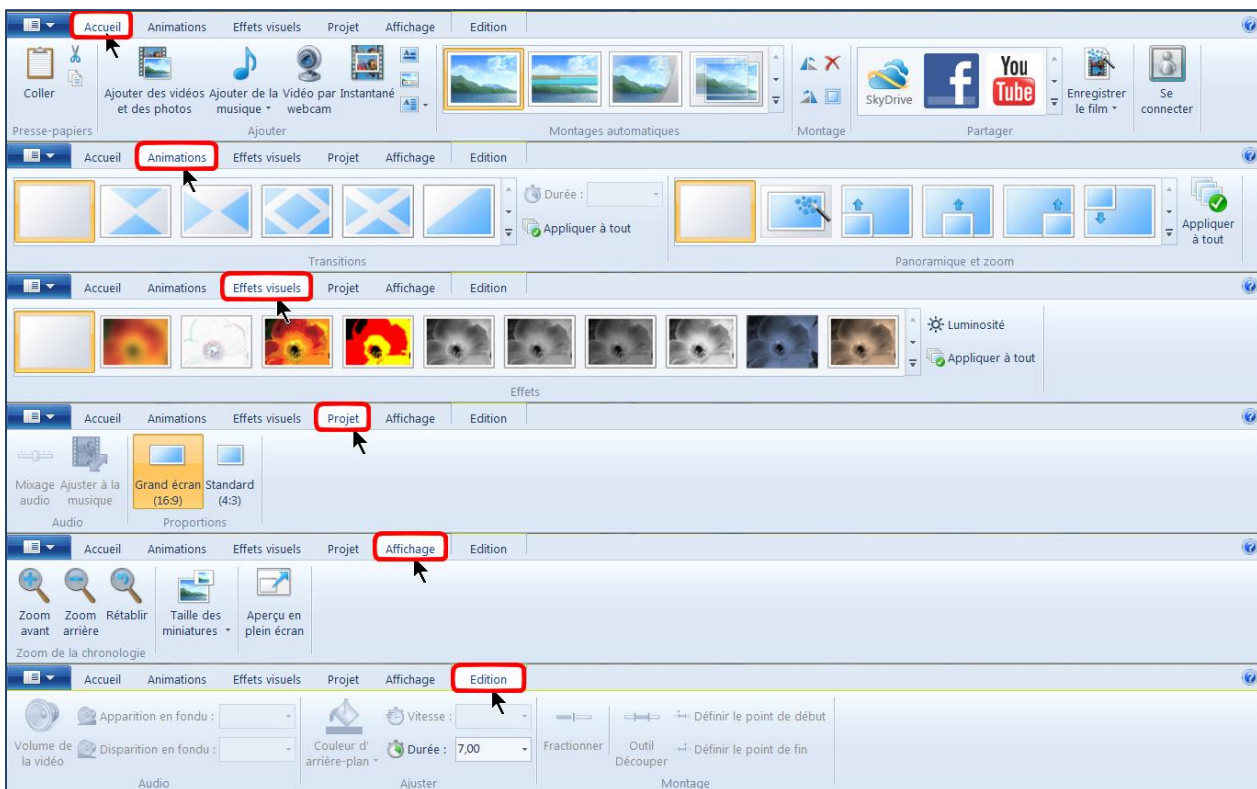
Accueil Animations Effets visuels Projet Affichage Edition

Coller
Presse-papiers
Ajouter des vidéos et des photos
Ajouter de la musique
Vidéo par webcam
Instantané
Ajouter
Montages automatiques
Montage
SkyDrive
You Tube
Partager
Enregistrer le film
Se connecter

Accueil Animations Effets visuels Projet Affichage Edition

Durée :
Appliquer à tout
Transitions
Panoramique et zoom
Appliquer à tout

Accueil Animations Effets visuels Projet Affichage Edition

Luminosité
Appliquer à tout
Effets

Accueil Animations Effets visuels Projet Affichage Edition

Mixage audio
Ajuster à la musique
Audio
Grand écran (16:9)
Standard (4:3)
Proportions

Accueil Animations Effets visuels Projet Affichage Edition

Zoom avant
Zoom arrière
Rétablir
Zoom de la chronologie
Taille des miniatures
Aperçu en plein écran

Accueil Animations Effets visuels Projet Affichage Edition

Volume de la vidéo
Apparition en fondu :
Disparition en fondu :
Audio
Couleur d'arrière-plan
Vitesse :
Durée : 7,00
Ajuster
Fractionner
Outil Découper
Définir le point de début
Définir le point de fin
Montage